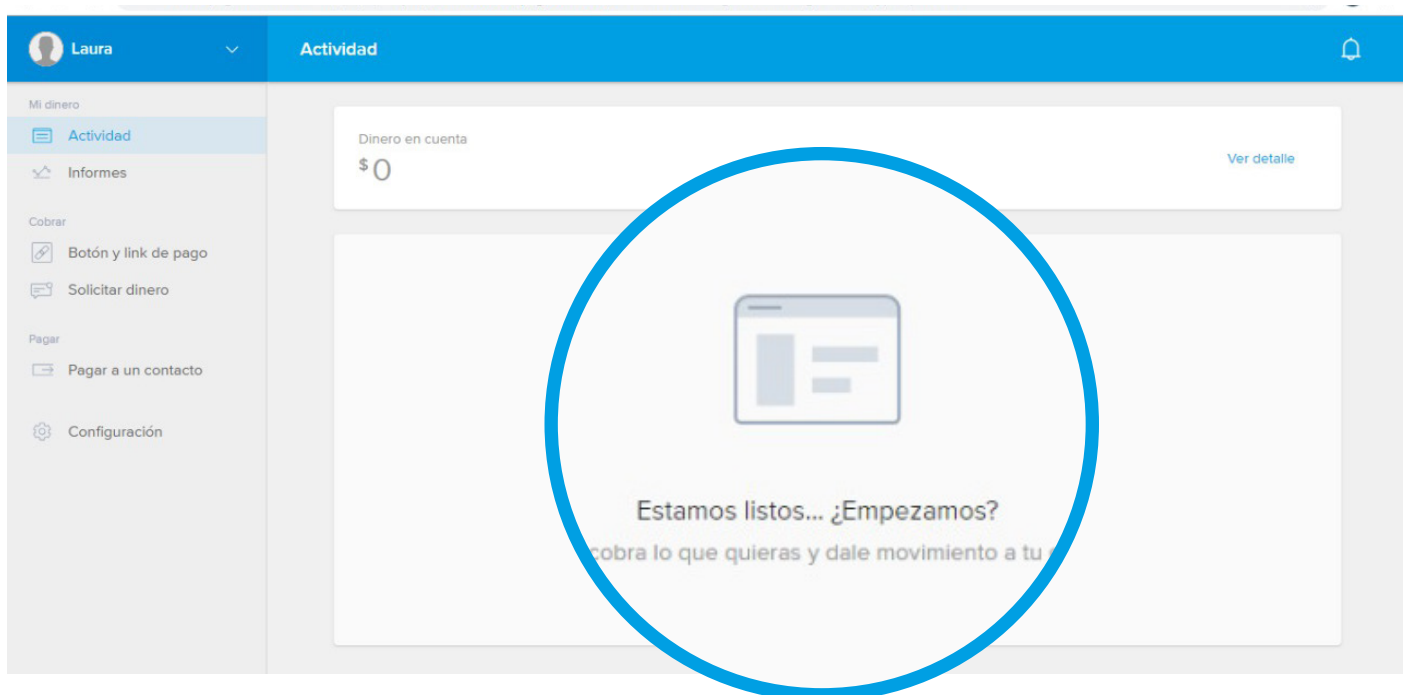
Laura

Actividad

Mi dinero
Actividad
Informes

Cobrar
Botón y link de pago
Solicitar dinero

Pagar
Pagar a un contacto

Configuración

Dinero en cuenta
$0

Ver detalle

Estamos listos... ¿Empezamos?
cobra lo que quieras y dale movimiento a tu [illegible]